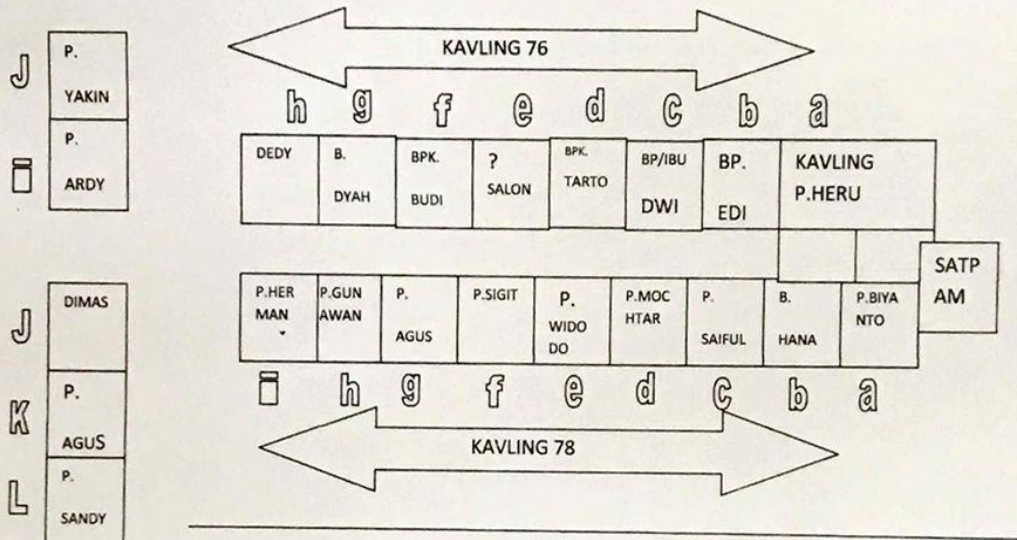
J
P. YAKIN

I
P. ARDY

KAVLING 76

h g f e d c b a

DEDY
B. DYAH
BPK. BUDI
? SALON
BPK. TARTO
BP/IBU DWI
BP. EDI
KAVLING P.HERU

SATP AM

J
DIMAS

P.HERMAN
P.GUNAWAN
P. AGUS
P.SIGIT
P. WIDODO
P.MOCHTAR
P. SAIFUL
B. HANA
P.BIYANTO

K
P. AGUS

i h g f e d c b a

L
P. SANDY

KAVLING 78